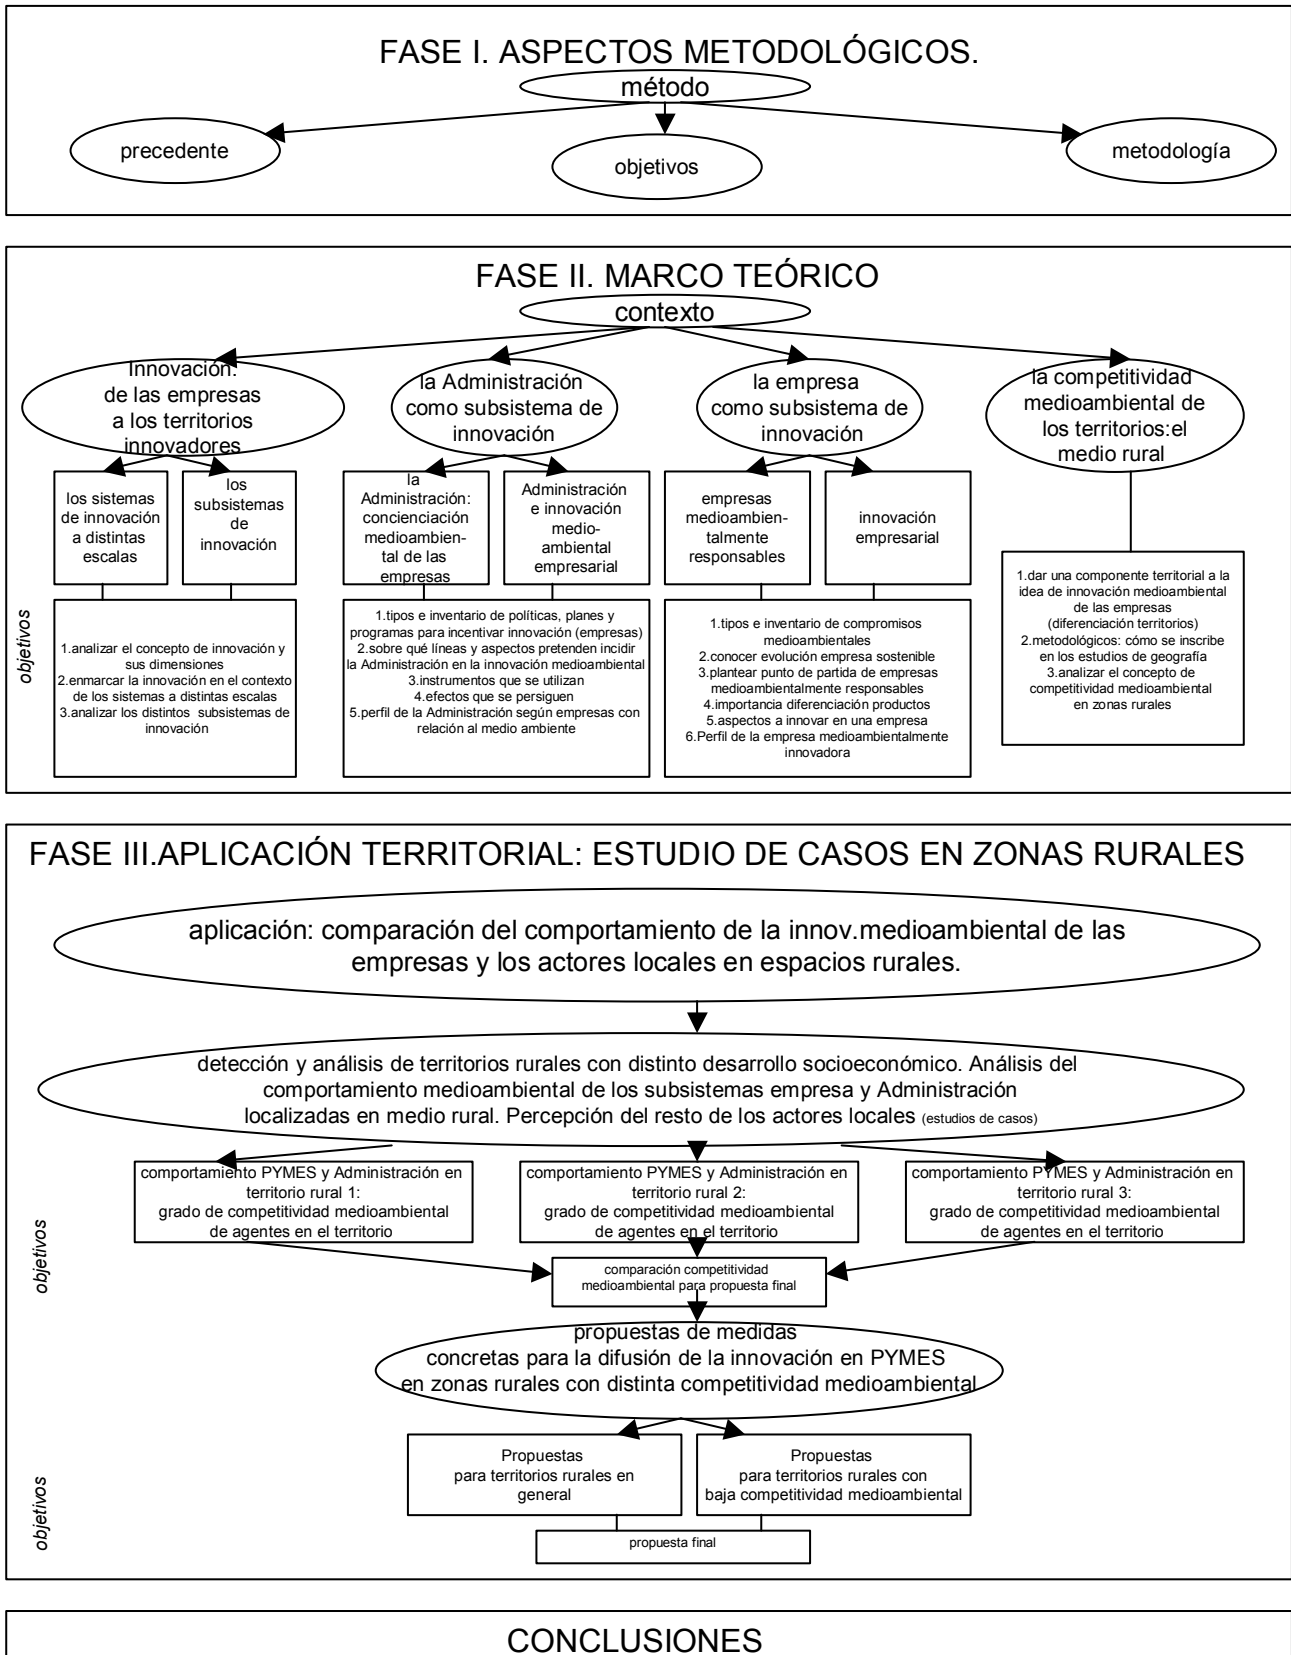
FASE I. ASPECTOS METODOLÓGICOS.

método

precedente

objetivos

metodología

FASE II. MARCO TEÓRICO

contexto

Innovación: de las empresas a los territorios innovadores

la Administración como subsistema de innovación

la empresa como subsistema de innovación

la competitividad medioambiental de los territorios:el medio rural

los sistemas de innovación a distintas escalas

los subsistemas de innovación

la Administración: concienciación medioambiental de las empresas

Administración e innovación medioambiental empresarial

empresas medioambientalmente responsables

innovación empresarial

objetivos

1.analizar el concepto de innovación y sus dimensiones
2.enmarcar la innovación en el contexto de los sistemas a distintas escalas
3.analizar los distintos subsistemas de innovación

1.tipos e inventario de políticas, planes y programas para incentivar innovación (empresas)
2.sobre qué líneas y aspectos pretenden incidir la Administración en la innovación medioambiental
3.instrumentos que se utilizan
4.efectos que se persiguen
5.perfil de la Administración según empresas con relación al medio ambiente

1.tipos e inventario de compromisos medioambientales
2.conocer evolución empresa sostenible
3.plantear punto de partida de empresas medioambientalmente responsables
4.importancia diferenciación productos
5.aspectos a innovar en una empresa
6.Perfil de la empresa medioambientalmente innovadora

1.dar una componente territorial a la idea de innovación medioambiental de las empresas (diferenciación territorios)
2.metodológicos: cómo se inscribe en los estudios de geografía
3.analizar el concepto de competitividad medioambiental en zonas rurales

FASE III.APLICACIÓN TERRITORIAL: ESTUDIO DE CASOS EN ZONAS RURALES

aplicación: comparación del comportamiento de la innov.medioambiental de las empresas y los actores locales en espacios rurales.

detección y análisis de territorios rurales con distinto desarrollo socioeconómico. Análisis del comportamiento medioambiental de los subsistemas empresa y Administración localizadas en medio rural. Percepción del resto de los actores locales (estudios de casos)

objetivos

comportamiento PYMES y Administración en territorio rural 1: grado de competitividad medioambiental de agentes en el territorio

comportamiento PYMES y Administración en territorio rural 2: grado de competitividad medioambiental de agentes en el territorio

comportamiento PYMES y Administración en territorio rural 3: grado de competitividad medioambiental de agentes en el territorio

comparación competitividad medioambiental para propuesta final

propuestas de medidas concretas para la difusión de la innovación en PYMES en zonas rurales con distinta competitividad medioambiental

objetivos

Propuestas para territorios rurales en general

Propuestas para territorios rurales con baja competitividad medioambiental

propuesta final

CONCLUSIONES